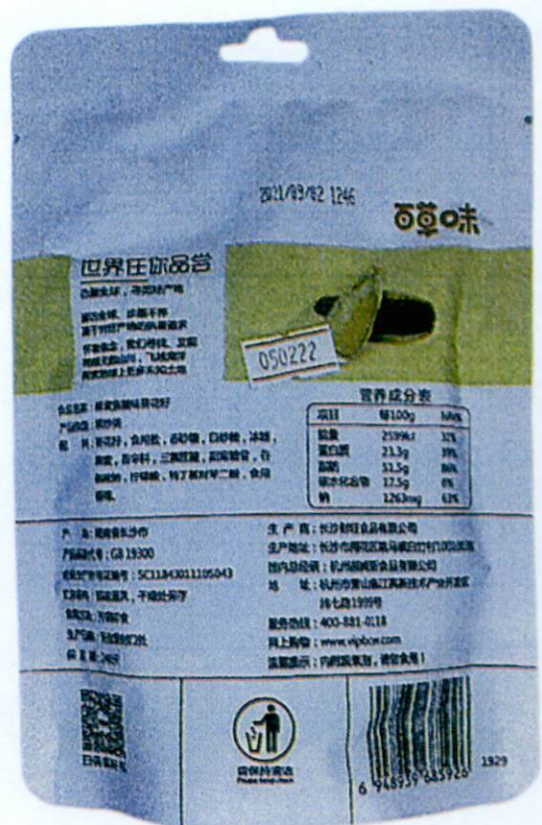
2011/09/02 1246

百草味

世界任你品尝

050222

营养成分表

| 项目 | 每100g | NRV% |
|---|---|---|
| 能量 | 2599kJ | 31% |
| 蛋白质 | 23.3g | 39% |
| 脂肪 | 51.5g | 86% |
| 碳水化合物 | 17.5g | 6% |
| 钠 | 1263mg | 63% |

产品标准号：GB 19300

生产许可证编号：SC11843011105043

生产商：长沙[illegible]食品有限公司

服务热线：400-881-0118

网上购物：www.vipbox.com

保质期：240天

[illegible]

6 948939 685926

1929